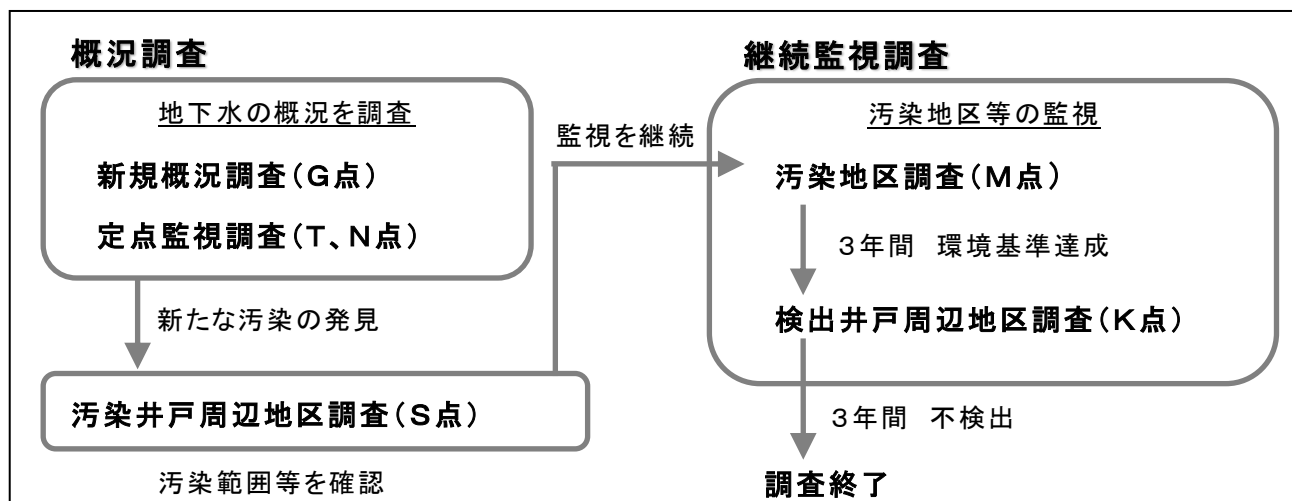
概況調査

地下水の概況を調査

新規概況調査（G点）

定点監視調査（T、N点）

新たな汚染の発見

汚染井戸周辺地区調査（S点）

汚染範囲等を確認

監視を継続

継続監視調査

汚染地区等の監視

汚染地区調査（M点）

3年間 環境基準達成

検出井戸周辺地区調査（K点）

3年間 不検出

調査終了